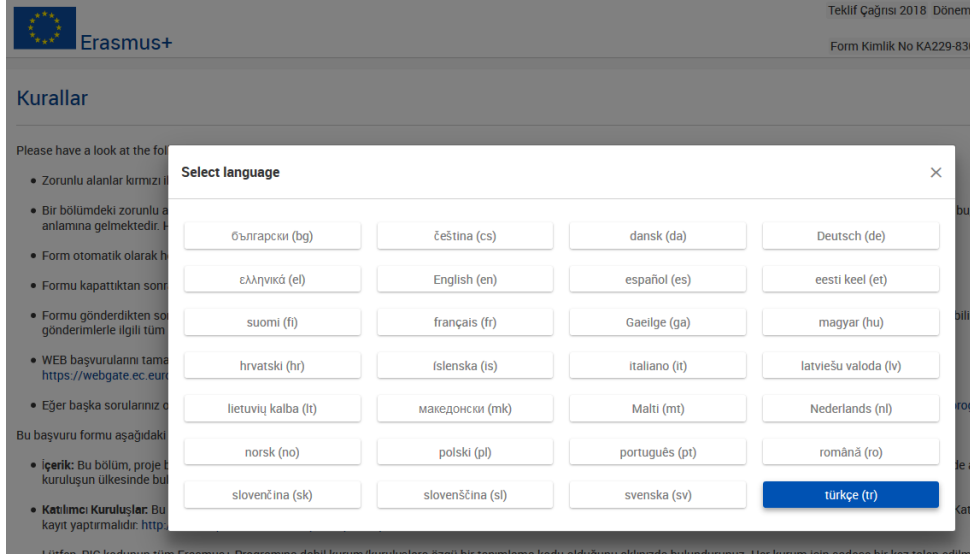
Erasmus+

Teklif Çağrısı 2018 Dönem

Form Kimlik No KA229-83

Kurallar

Please have a look at the fol

• Zorunlu alanlar kırmızı i

• Bir bölümdeki zorunlu a anlamına gelmektedir. H

• Form otomatik olarak h

• Formu kapattıktan sonr

• Formu gönderdikten so gönderimlerle ilgili tüm

• WEB başvurularını tama https://webgate.ec.euro

• Eğer başka sorularınız o

Bu başvuru formu aşağıdaki

• İçerik: Bu bölüm, proje b kuruluşun ülkesinde bul

• Katılımcı Kuruluşlar: Bu kayıt yaptırmalıdır: http

Select language

×

| | | | |
|---|---|---|---|
| български (bg) | čeština (cs) | dansk (da) | Deutsch (de) |
| ελληνικά (el) | English (en) | español (es) | eesti keel (et) |
| suomi (fi) | français (fr) | Gaeilge (ga) | magyar (hu) |
| hrvatski (hr) | íslenska (is) | italiano (it) | latviešu valoda (lv) |
| lietuvių kalba (lt) | македонски (mk) | Malti (mt) | Nederlands (nl) |
| norsk (no) | polski (pl) | português (pt) | română (ro) |
| slovenčina (sk) | slovenščina (sl) | svenska (sv) | türkçe (tr) |